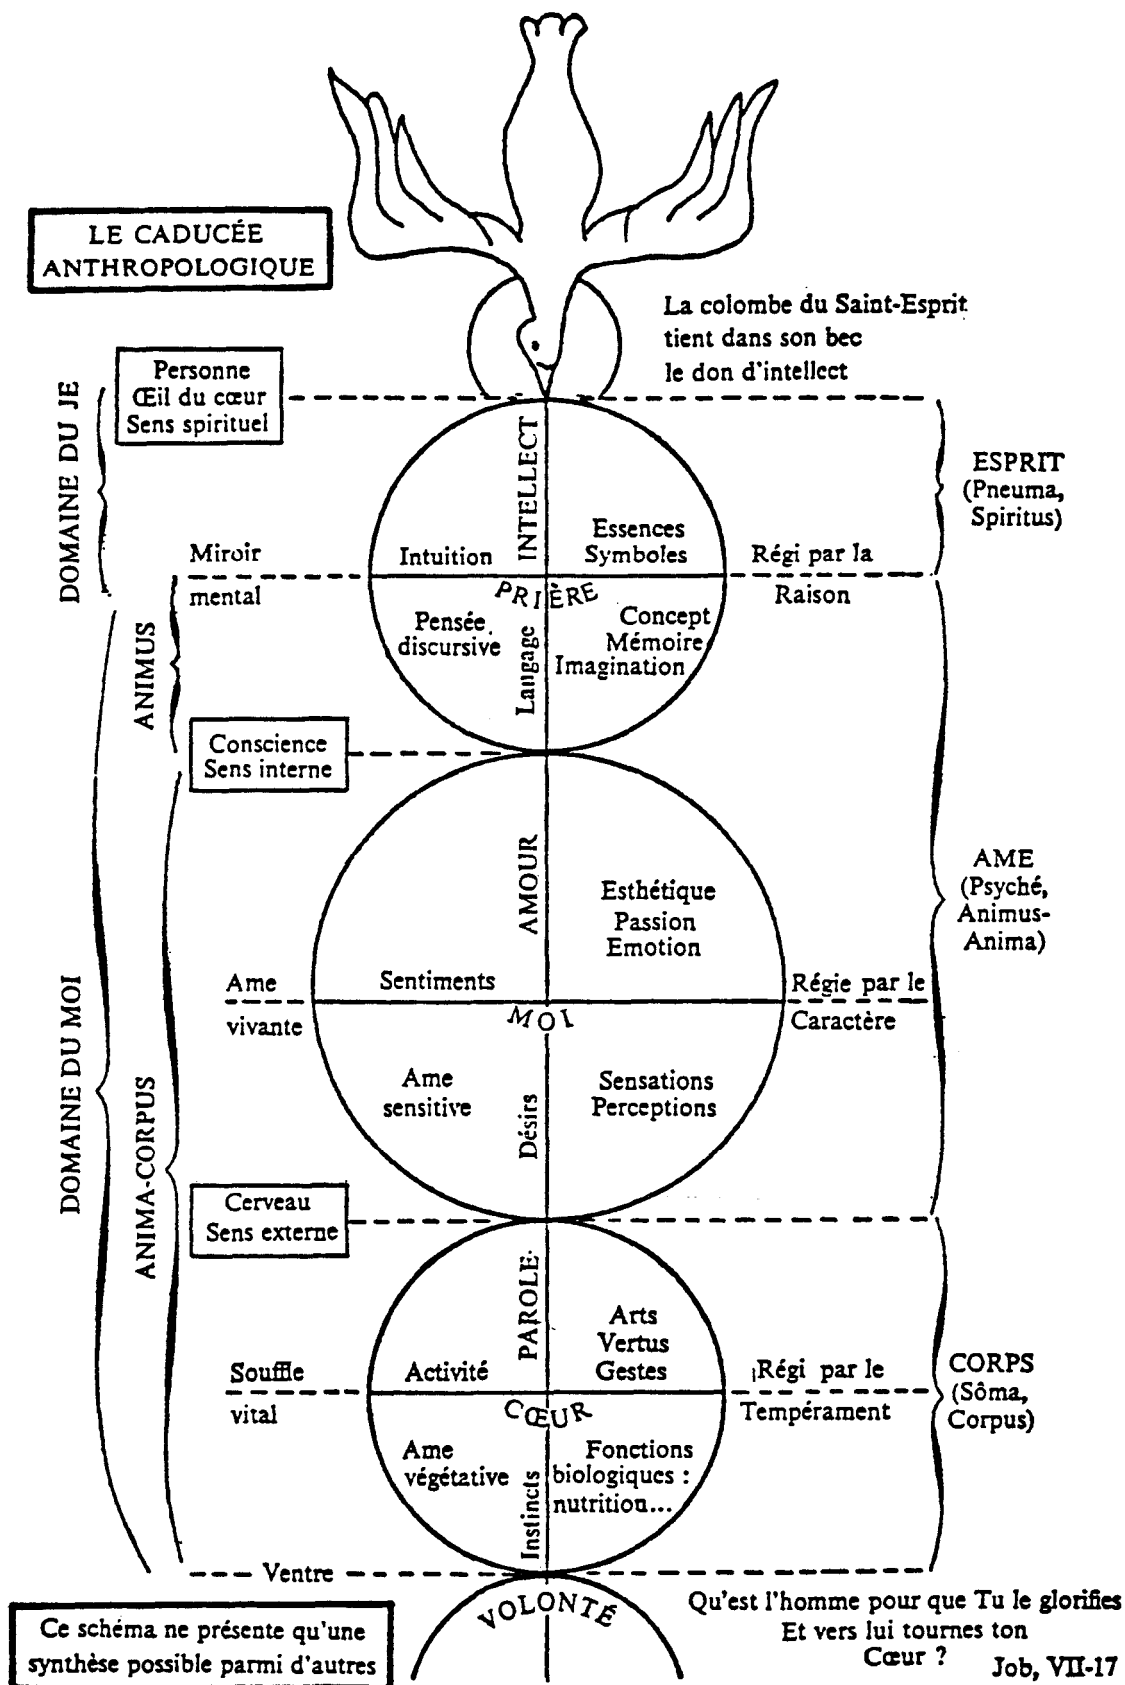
LE CADUCÉE ANTHROPOLOGIQUE

La colombe du Saint-Esprit tient dans son bec le don d'intellect

Personne
Œil du cœur
Sens spirituel

DOMAINE DU JE

INTELLECT

Intuition

Essences
Symboles

ESPRIT
(Pneuma,
Spiritus)

Miroir
mental

Régi par la
Raison

PRIÈRE

Pensée
discursive

Langage

Concept
Mémoire
Imagination

ANIMUS

Conscience
Sens interne

AMOUR

Esthétique
Passion
Emotion

AME
(Psyché,
Animus-
Anima)

Sentiments

Ame
vivante

Régie par le
Caractère

MOI

Ame
sensitive

Désirs

Sensations
Perceptions

DOMAINE DU MOI

ANIMA-CORPUS

Cerveau
Sens externe

PAROLE

Arts
Vertus
Gestes

Activité

Souffle
vital

Régi par le
Tempérament

CORPS
(Sôma,
Corpus)

CŒUR

Ame
végétative

Instincts

Fonctions
biologiques :
nutrition...

Ventre

VOLONTÉ

Ce schéma ne présente qu'une synthèse possible parmi d'autres

Qu'est l'homme pour que Tu le glorifies
Et vers lui tournes ton
Cœur ?
Job, VII-17